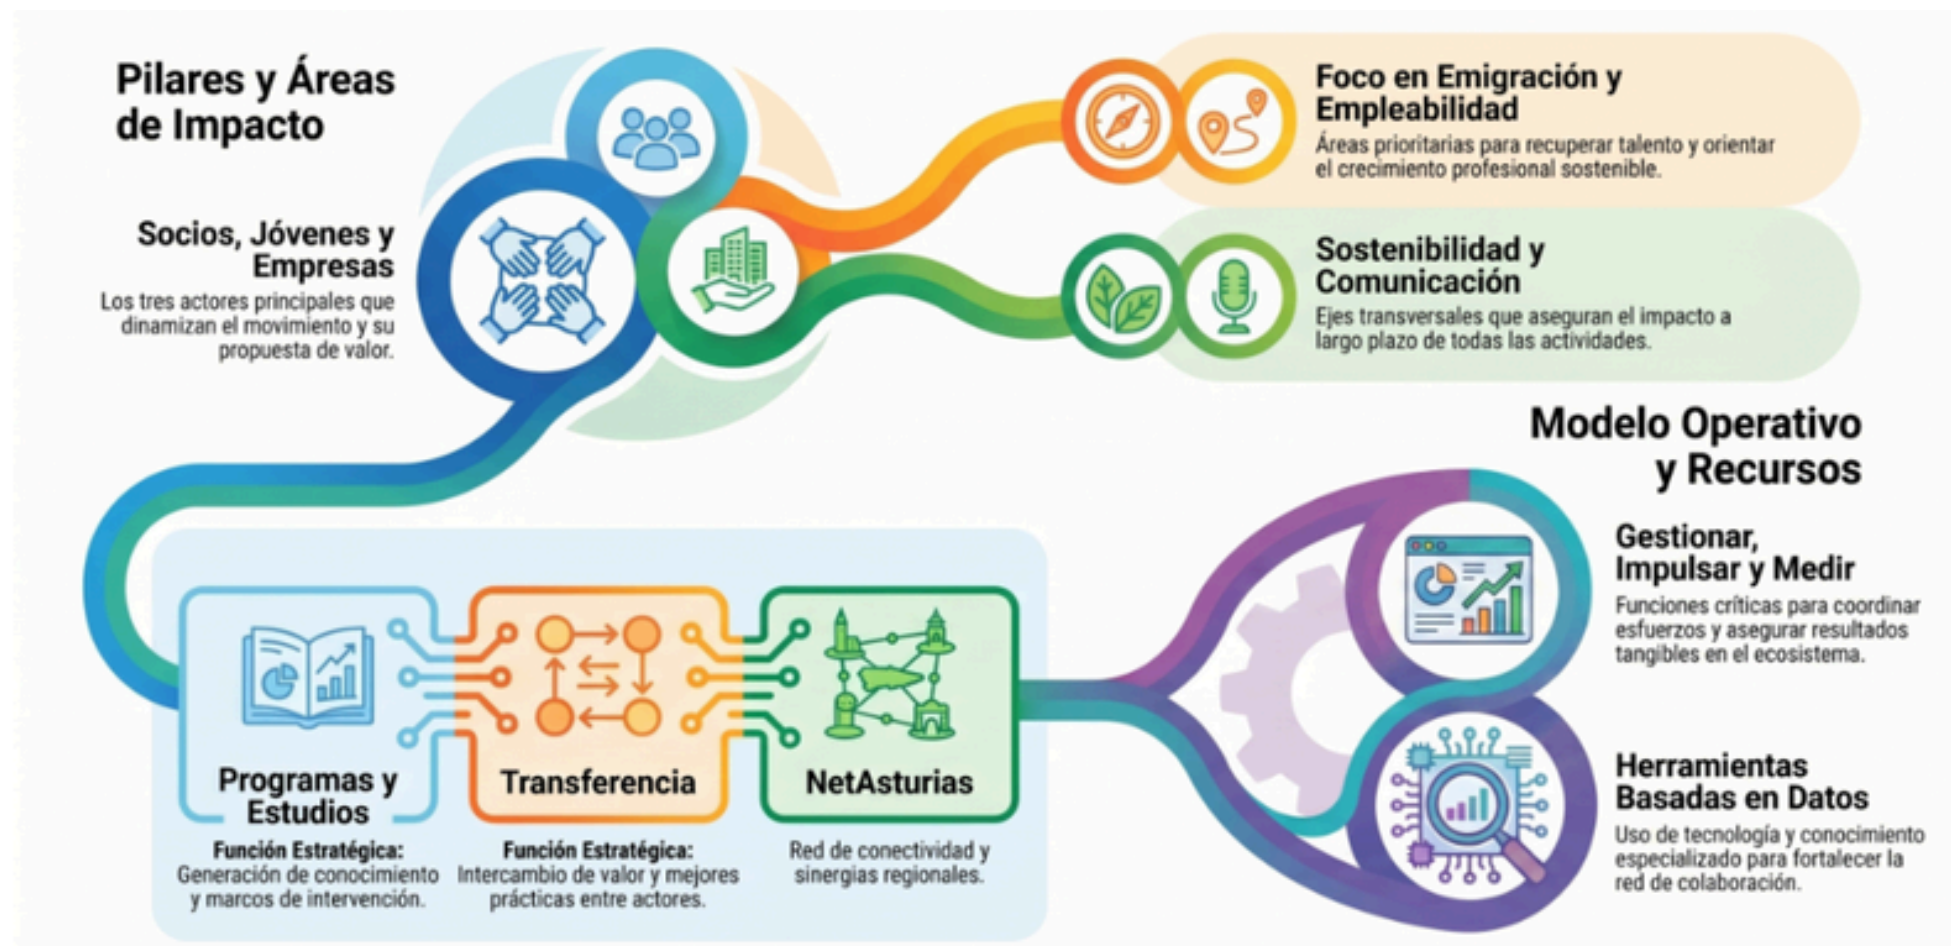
Pilares y Áreas de Impacto

Socios, Jóvenes y Empresas
Los tres actores principales que dinamizan el movimiento y su propuesta de valor.

Foco en Emigración y Empleabilidad
Áreas prioritarias para recuperar talento y orientar el crecimiento profesional sostenible.

Sostenibilidad y Comunicación
Ejes transversales que aseguran el impacto a largo plazo de todas las actividades.

Modelo Operativo y Recursos

Gestionar, Impulsar y Medir
Funciones críticas para coordinar esfuerzos y asegurar resultados tangibles en el ecosistema.

Herramientas Basadas en Datos
Uso de tecnología y conocimiento especializado para fortalecer la red de colaboración.

Programas y Estudios
Función Estratégica: Generación de conocimiento y marcos de intervención.

Transferencia
Función Estratégica: Intercambio de valor y mejores prácticas entre actores.

NetAsturias
Red de conectividad y sinergias regionales.